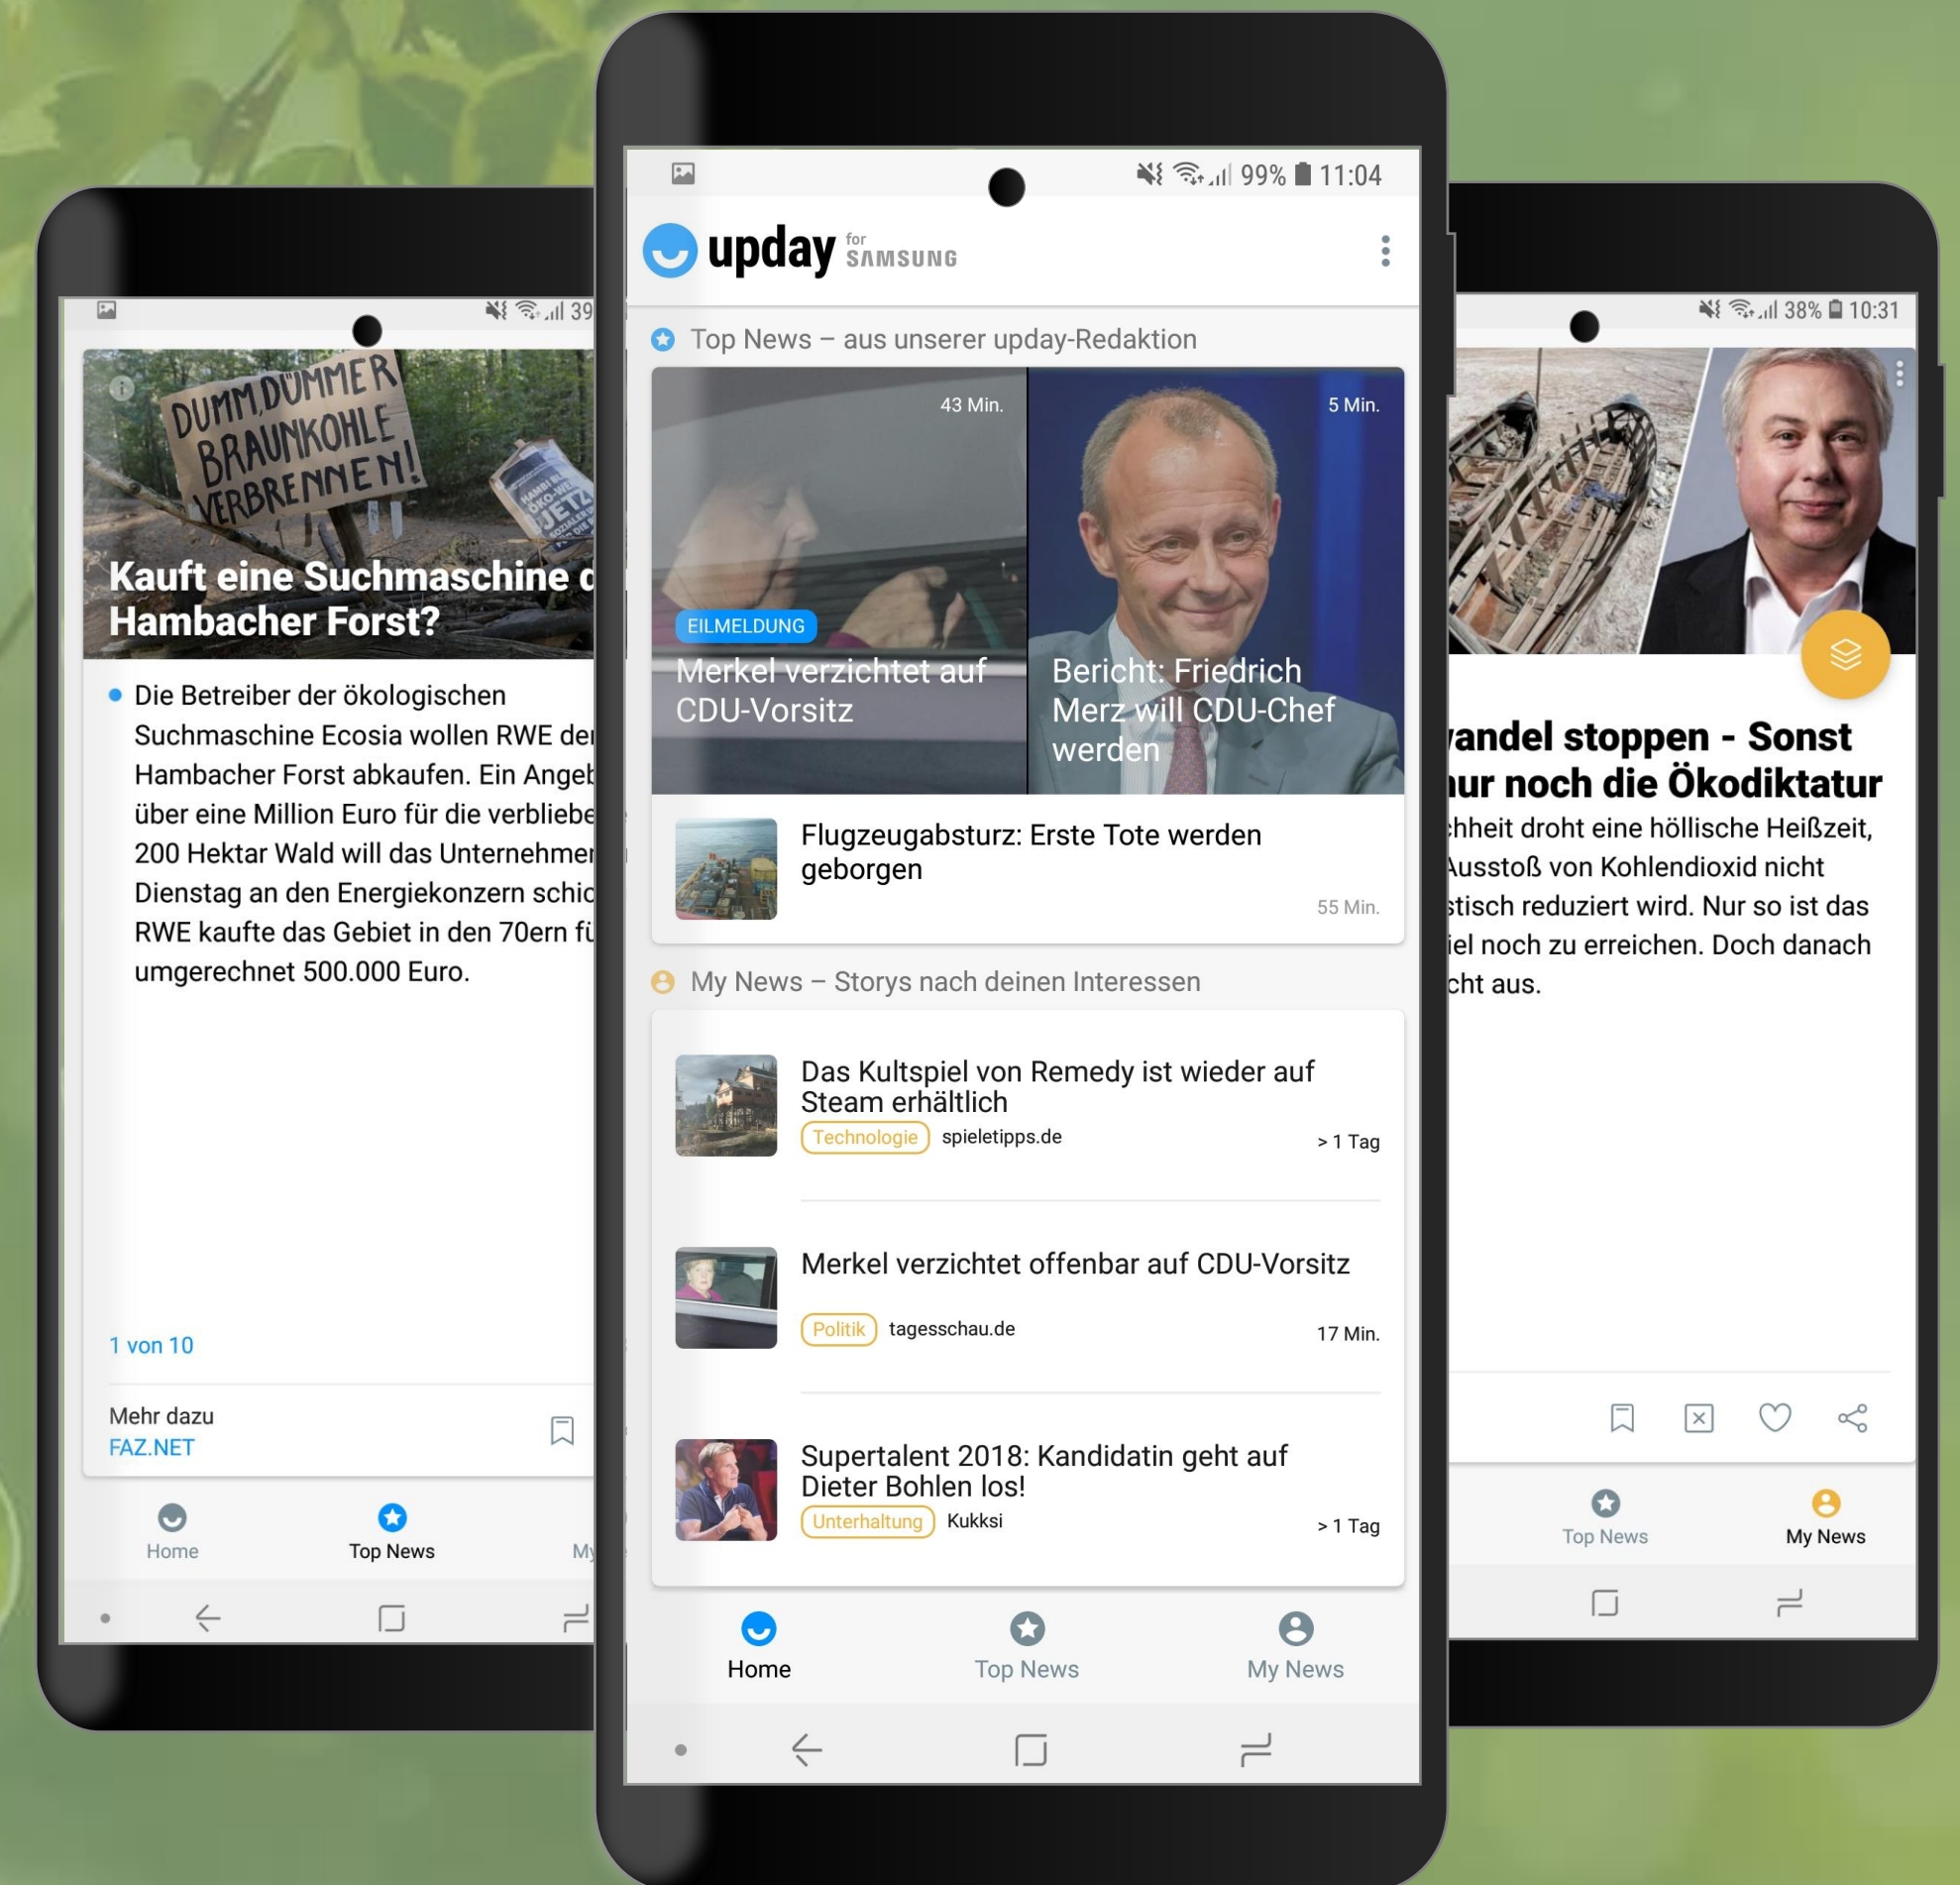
39

DUMM, DÜMMER BRAUNKOHLE VERBRENNEN!

HAMBI BLEIBT ÖKO-WENDE JETZT

Kauft eine Suchmaschine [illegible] Hambacher Forst?

Die Betreiber der ökologischen Suchmaschine Ecosia wollen RWE de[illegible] Hambacher Forst abkaufen. Ein Angeb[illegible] über eine Million Euro für die verbliebe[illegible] 200 Hektar Wald will das Unternehme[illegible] Dienstag an den Energiekonzern schic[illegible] RWE kaufte das Gebiet in den 70ern fü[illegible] umgerechnet 500.000 Euro.

1 von 10

Mehr dazu
FAZ.NET

Home Top News My

99% 11:04

upday for SAMSUNG

Top News – aus unserer upday-Redaktion

43 Min.
EILMELDUNG
Merkel verzichtet auf CDU-Vorsitz

5 Min.
Bericht: Friedrich Merz will CDU-Chef werden

Flugzeugabsturz: Erste Tote werden geborgen
55 Min.

My News – Storys nach deinen Interessen

Das Kultspiel von Remedy ist wieder auf Steam erhältlich
Technologie spieletipps.de > 1 Tag

Merkel verzichtet offenbar auf CDU-Vorsitz
Politik tagesschau.de 17 Min.

Supertalent 2018: Kandidatin geht auf Dieter Bohlen los!
Unterhaltung Kukksi > 1 Tag

Home Top News My News

38% 10:31

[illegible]andel stoppen - Sonst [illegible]ur noch die Ökodiktatur
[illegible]chheit droht eine höllische Heißzeit, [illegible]Ausstoß von Kohlendioxid nicht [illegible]stisch reduziert wird. Nur so ist das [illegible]iel noch zu erreichen. Doch danach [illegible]cht aus.

Top News My News